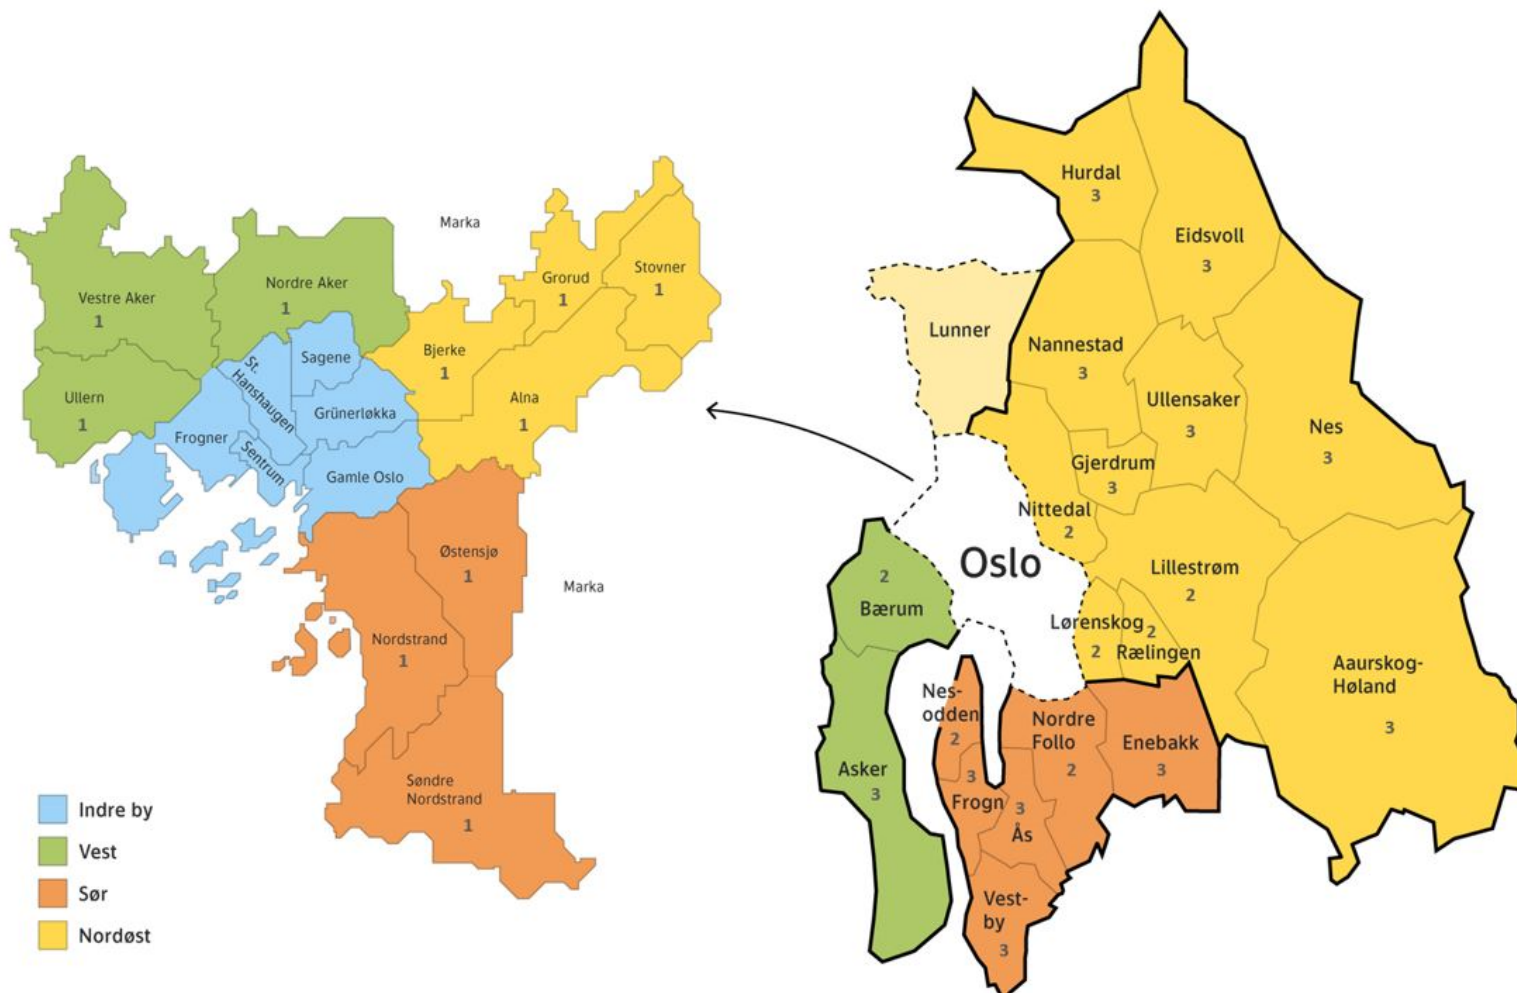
Marka

Vestre Aker
1

Nordre Aker
1

Grorud
1

Stovner
1

Bjerke
1

Sagene

St. Hanshaugen

Ullern
1

Grünerløkka

Alna
1

Frogner

Sentrum

Gamle Oslo

Østensjø
1

Marka

Nordstrand
1

Søndre Nordstrand
1

Indre by
Vest
Sør
Nordøst

Hurdal
3

Eidsvoll
3

Lunner

Nannestad
3

Ullensaker
3

Nes
3

Gjerdrum
3

Nittedal
2

Oslo

Lillestrøm
2

2
Bærum

Lørenskog
2

2
Rælingen

Aaurskog-Høland
3

Nes-odden
2

Nordre Follo
2

Enebakk
3

Asker
3

3
Frogn

3
Ås

Vest-by
3